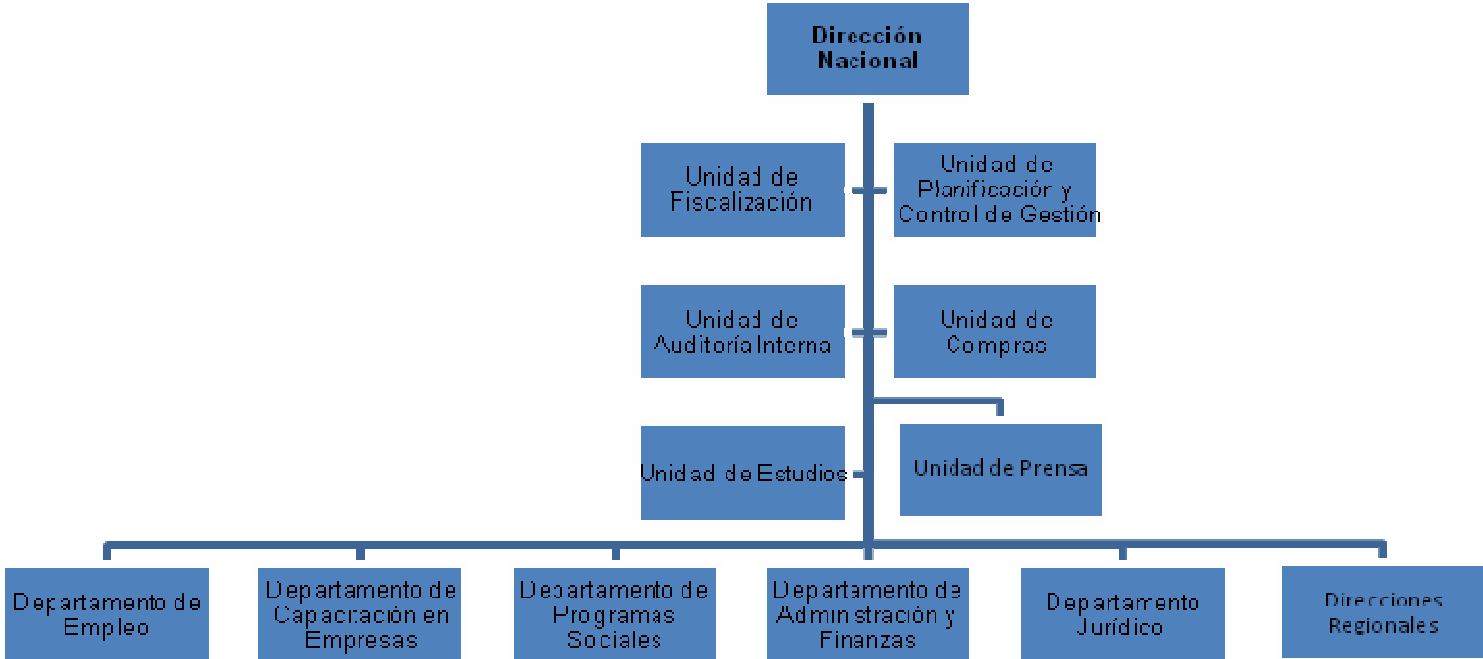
Dirección Nacional

Unidad de Fiscalización

Unidad de Planificación y Control de Gestión

Unidad de Auditoría Interna

Unidad de Compras

Unidad de Estudios

Unidad de Prensa

Departamento de Empleo

Departamento de Capacitación en Empresas

Departamento de Programas Sociales

Departamento de Administración y Finanzas

Departamento Jurídico

Direcciones Regionales